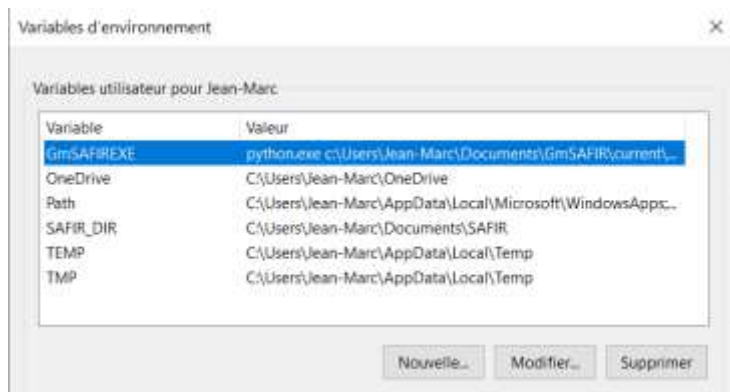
Variables d'environnement

×

Variables utilisateur pour Jean-Marc

| Variable | Valeur |
|---|---|
| GmSAFIREXE | python.exe c:\Users\Jean-Marc\Documents\GmSAFIR\current\... |
| OneDrive | C:\Users\Jean-Marc\OneDrive |
| Path | C:\Users\Jean-Marc\AppData\Local\Microsoft\WindowsApps;... |
| SAFIR_DIR | C:\Users\Jean-Marc\Documents\SAFIR |
| TEMP | C:\Users\Jean-Marc\AppData\Local\Temp |
| TMP | C:\Users\Jean-Marc\AppData\Local\Temp |

Nouvelle... Modifier... Supprimer